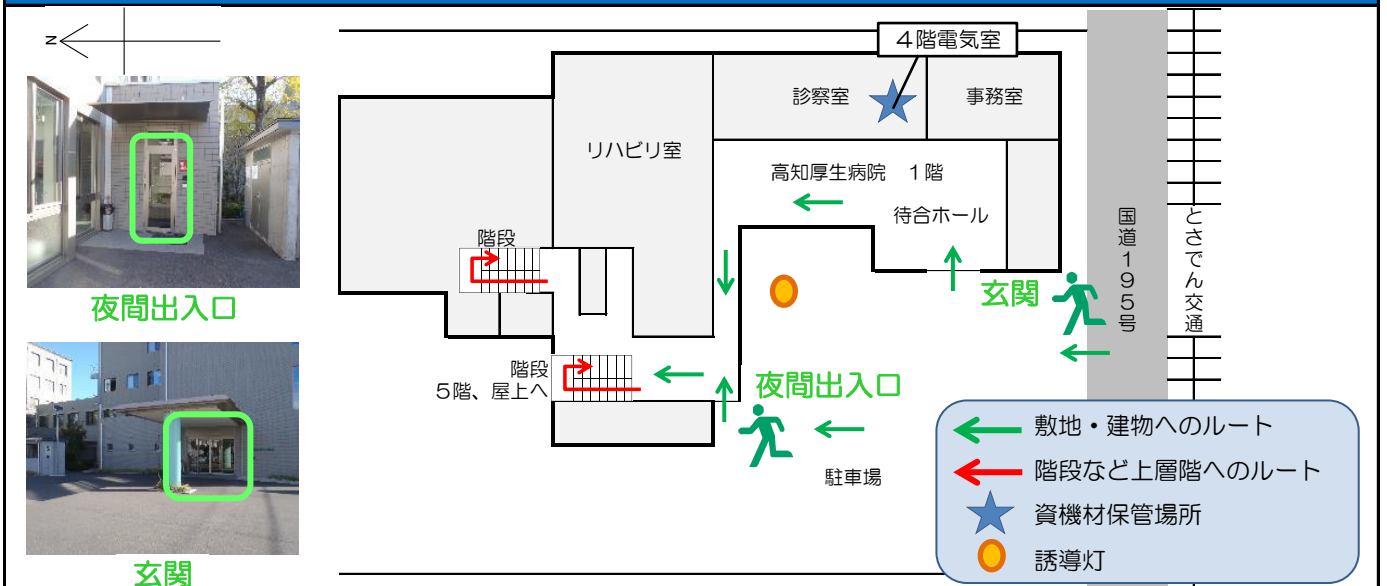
N

夜間出入口

玄関

4階電気室

診察室

事務室

リハビリ室

高知厚生病院　1階

待合ホール

階段

玄関

国道195号

とさでん交通

階段
5階、屋上へ

夜間出入口

駐車場

敷地・建物へのルート

階段など上層階へのルート

資機材保管場所

誘導灯